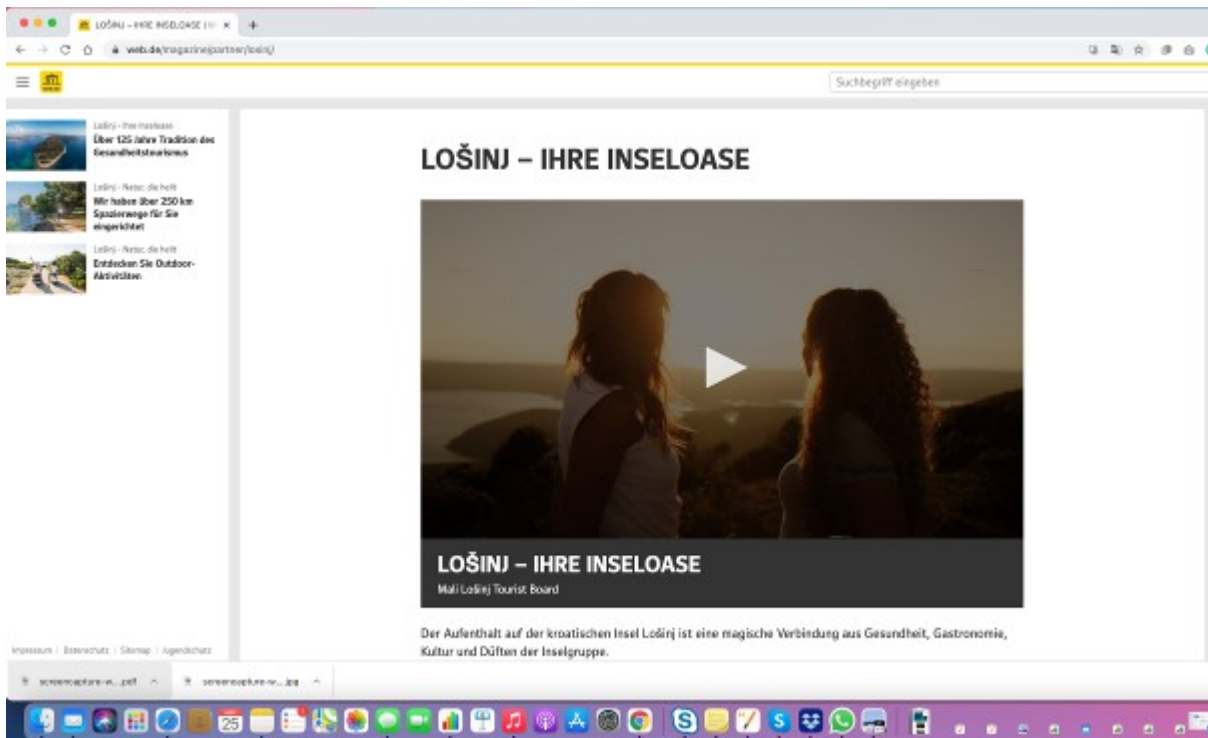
LOŠINJ – IHRE INSELOASE | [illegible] ×
web.de/magazine/partner/losinj/
Suchbegriff eingeben

Lošinj - Ihre Inseloase
Über 125 Jahre Tradition des Gesundheitstourismus

Lošinj - Natur, die heilt
Wir haben über 250 km Spazierwege für Sie eingerichtet

Lošinj - Natur, die heilt
Entdecken Sie Outdoor-Aktivitäten

Impressum | Datenschutz | Sitemap | Jugendschutz

LOŠINJ – IHRE INSELOASE

LOŠINJ – IHRE INSELOASE
Mali Lošinj Tourist Board

Der Aufenthalt auf der kroatischen Insel Lošinj ist eine magische Verbindung aus Gesundheit, Gastronomie, Kultur und Düften der Inselgruppe.

screencapture-w....pdf
screencapture-w....jpg

25